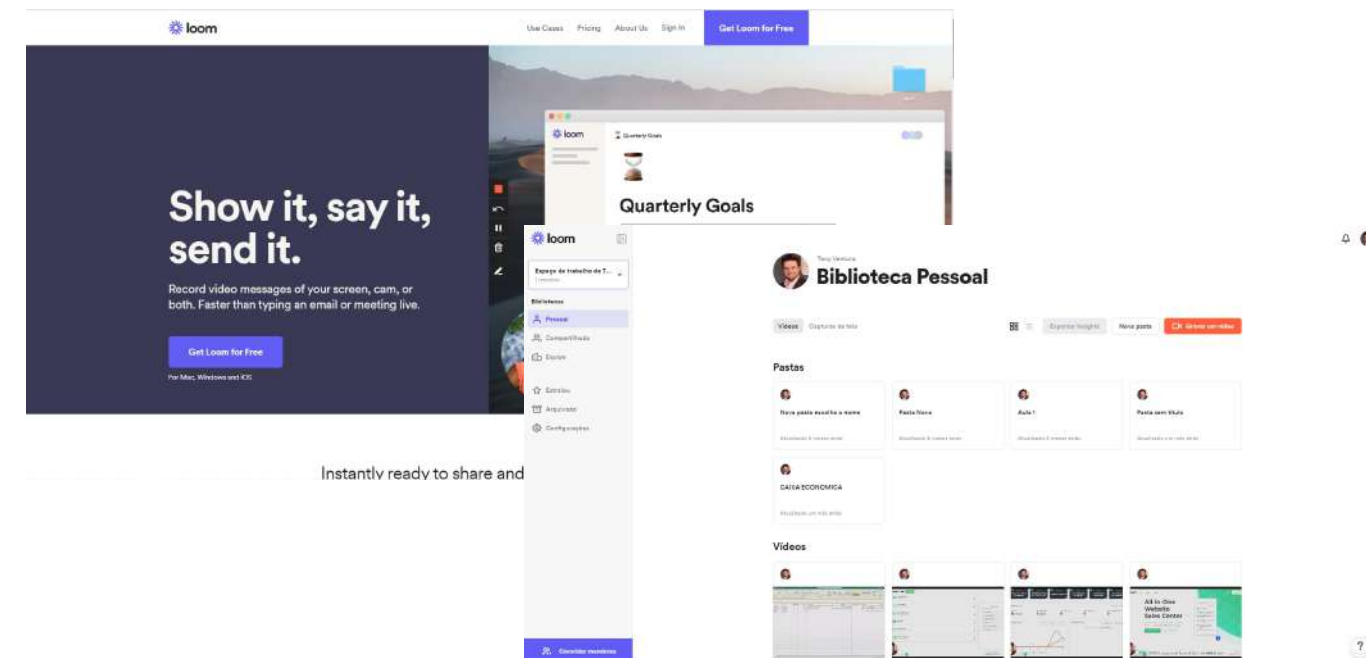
loom

Use Cases Pricing About Us Sign In Get Loom for Free

Show it, say it, send it.

Record video messages of your screen, cam, or both. Faster than typing an email or meeting live.

Get Loom for Free

For Mac, Windows and iOS

loom

Quarterly Goals

Quarterly Goals

Instantly ready to share and

loom

Espaço de trabalho de T...

Bibliotecas

Pessoal

Compartilhado

Espaço

Estrelas

Arquivado

Configurações

Convidar membros

Tony Ventura

Biblioteca Pessoal

Vídeos Capturas de tela

Exportar Insights Nova pasta Gravar um vídeo

Pastas

Nova pasta escolha o nome

Pasta Nova

Aula 1

Pasta sem título

CAIXA ECONOMICA

Vídeos

All-in-One Website Sales Center

?